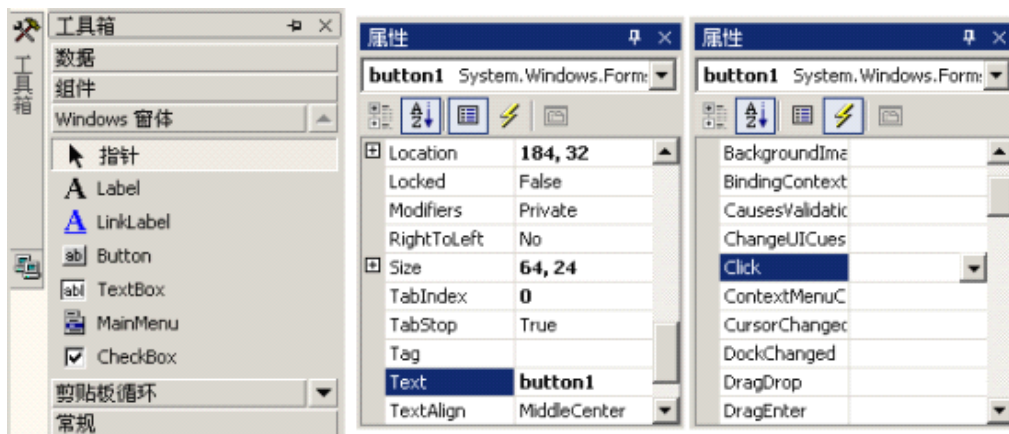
工具箱

工具箱
数据
组件
Windows 窗体
指针
Label
LinkLabel
Button
TextBox
MainMenu
CheckBox
剪贴板循环
常规

属性
button1 System.Windows.Form

| | |
|---|---|
| Location | 184, 32 |
| Locked | False |
| Modifiers | Private |
| RightToLeft | No |
| Size | 64, 24 |
| TabIndex | 0 |
| TabStop | True |
| Tag | |
| Text | button1 |
| TextAlign | MiddleCenter |

属性
button1 System.Windows.Form

| | |
|---|---|
| BackgroundIma | |
| BindingContext | |
| CausesValidatic | |
| ChangeUICues | |
| Click | |
| ContextMenuC | |
| CursorChangec | |
| DockChanged | |
| DragDrop | |
| DragEnter | |